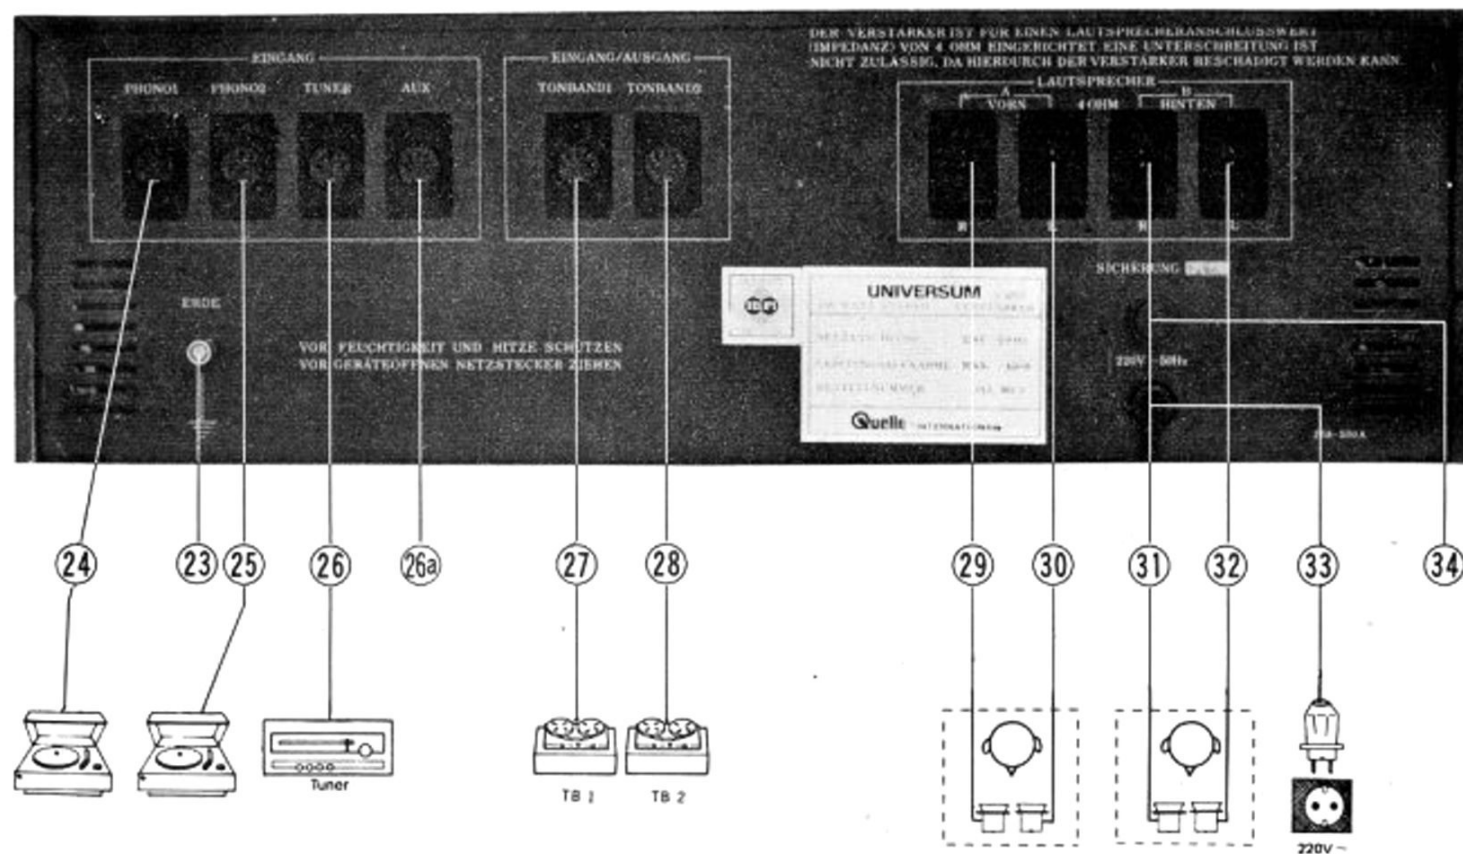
DER VERSTARKER IST FÜR EINEN LAUTSPRECHERANSCHLUSSWERT (IMPEDANZ) VON 4 OHM EINGERICHTET. EINE UNTERSCHREITUNG IST NICHT ZULASSIG, DA HIERDURCH DER VERSTARKER BESCHADIGT WERDEN KANN.

EINGANG
PHONO1 PHONO2 TUNER AUX

EINGANG/AUSGANG
TONBAND1 TONBAND2

LAUTSPRECHER
A VORN 4 OHM B HINTEN
R L R L

ERDE

VOR FEUCHTIGKEIT UND HITZE SCHÜTZEN
VOR GERÄTEÖFFNEN NETZSTECKER ZIEHEN

UNIVERSUM
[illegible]
Quelle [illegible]

SICHERUNG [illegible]

220V~50Hz

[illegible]

24 23 25 26 26a 27 28 29 30 31 32 33 34

Tuner
TB 1 TB 2
220V~